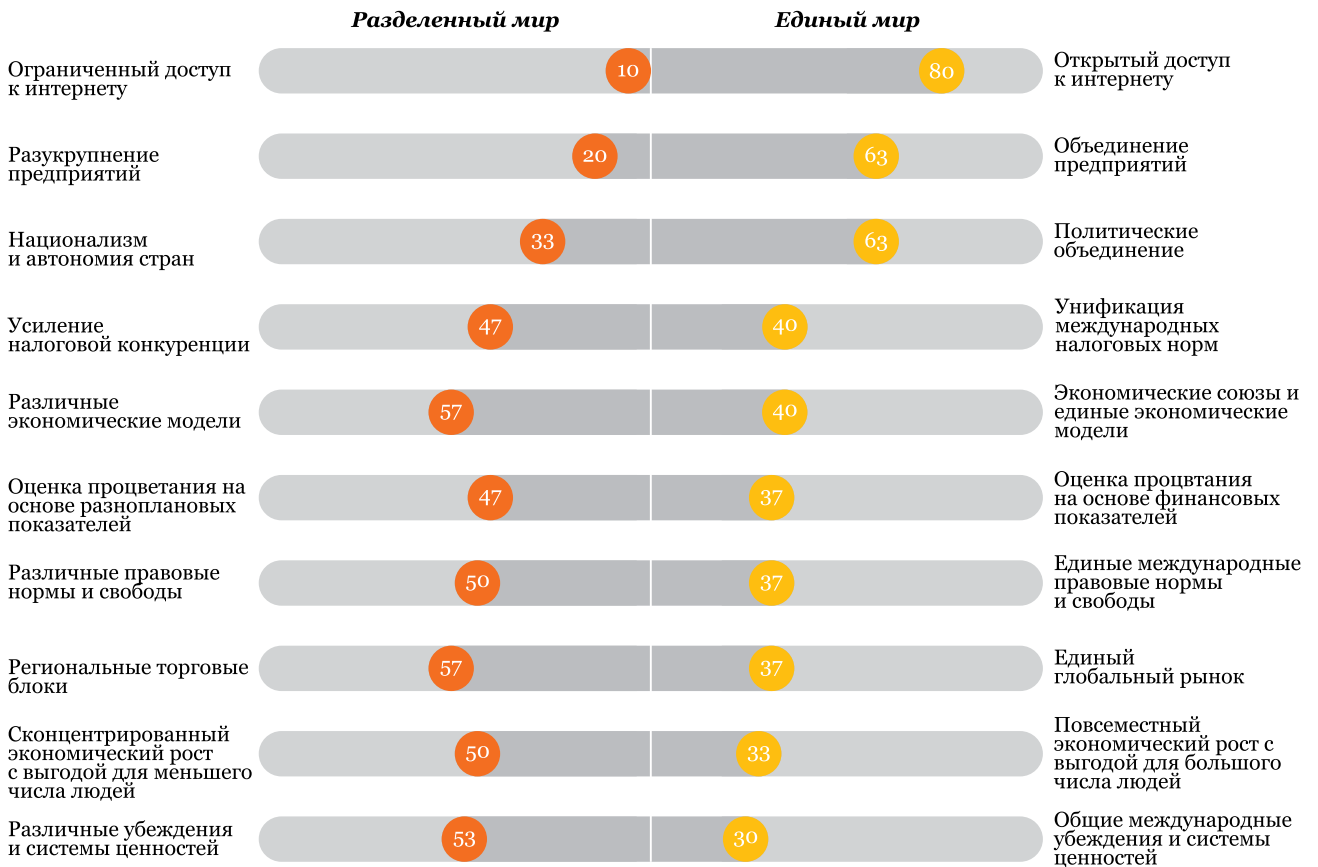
| | Разделенный мир | Единый мир | |
|---|---|---|---|
| Ограниченный доступ к интернету | 10 | 80 | Открытый доступ к интернету |
| Разукрупнение предприятий | 20 | 63 | Объединение предприятий |
| Национализм и автономия стран | 33 | 63 | Политические объединение |
| Усиление налоговой конкуренции | 47 | 40 | Унификация международных налоговых норм |
| Различные экономические модели | 57 | 40 | Экономические союзы и единые экономические модели |
| Оценка процветания на основе разноплановых показателей | 47 | 37 | Оценка процвтания на основе финансовых показателей |
| Различные правовые нормы и свободы | 50 | 37 | Единые международные правовые нормы и свободы |
| Региональные торговые блоки | 57 | 37 | Единый глобальный рынок |
| Сконцентрированный экономический рост с выгодой для меньшего числа людей | 50 | 33 | Повсеместный экономический рост с выгодой для большого числа людей |
| Различные убеждения и системы ценностей | 53 | 30 | Общие международные убеждения и системы ценностей |